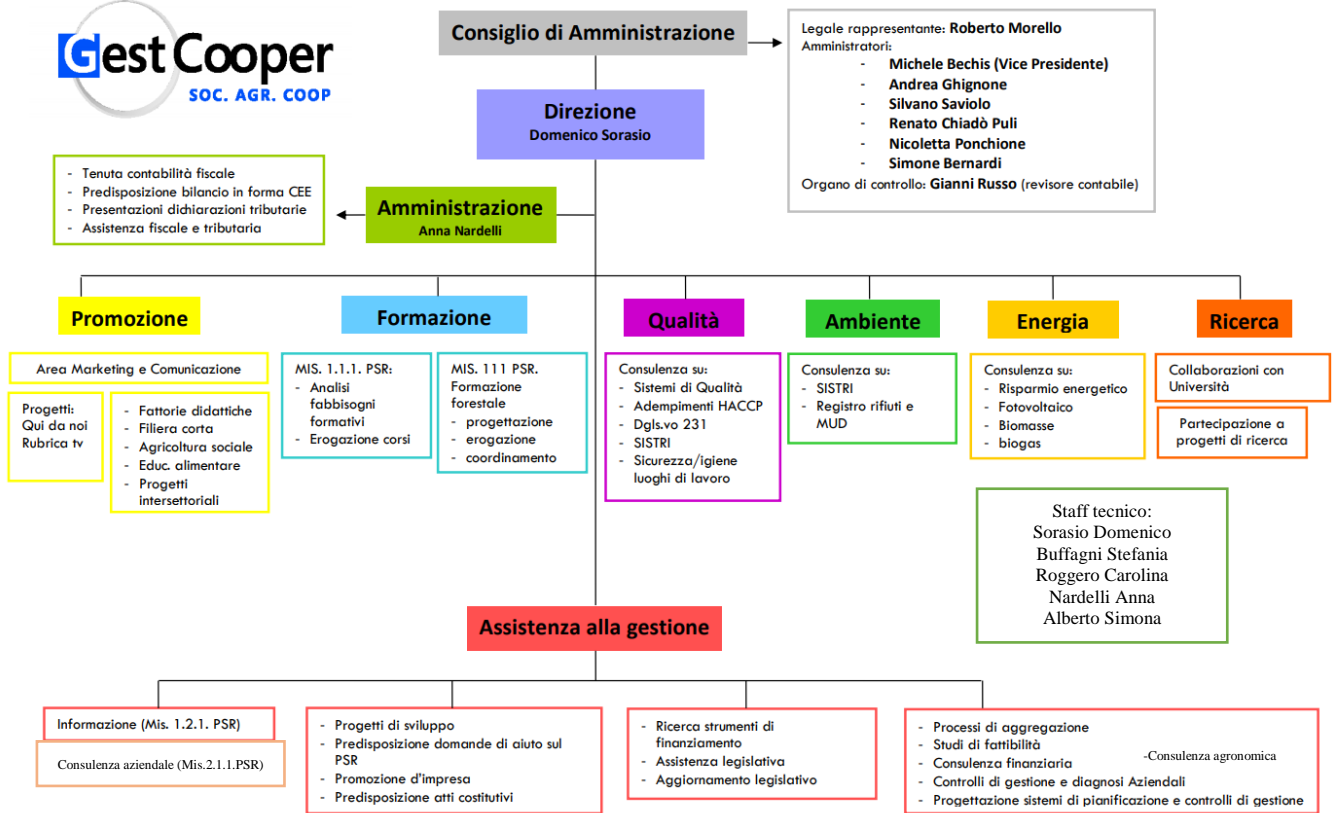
Gest Cooper
SOC. AGR. COOP

Consiglio di Amministrazione

Legale rappresentante: Roberto Morello
Amministratori:
- Michele Bechis (Vice Presidente)
- Andrea Ghignone
- Silvano Saviolo
- Renato Chiadò Puli
- Nicoletta Ponchione
- Simone Bernardi
Organo di controllo: Gianni Russo (revisore contabile)

Direzione
Domenico Sorasio

- Tenuta contabilità fiscale
- Predisposizione bilancio in forma CEE
- Presentazioni dichiarazioni tributarie
- Assistenza fiscale e tributaria

Amministrazione
Anna Nardelli

Promozione

Area Marketing e Comunicazione

Progetti:
Qui da noi
Rubrica tv

- Fattorie didattiche
- Filiera corta
- Agricoltura sociale
- Educ. alimentare
- Progetti intersettoriali

Formazione

MIS. 1.1.1. PSR:
- Analisi fabbisogni formativi
- Erogazione corsi

MIS. 111 PSR. Formazione forestale
- progettazione
- erogazione
- coordinamento

Qualità

Consulenza su:
- Sistemi di Qualità
- Adempimenti HACCP
- Dgls.vo 231
- SISTRI
- Sicurezza/igiene luoghi di lavoro

Ambiente

Consulenza su:
- SISTRI
- Registro rifiuti e MUD

Energia

Consulenza su:
- Risparmio energetico
- Fotovoltaico
- Biomasse
- biogas

Ricerca

Collaborazioni con Università

Partecipazione a progetti di ricerca

Staff tecnico:
Sorasio Domenico
Buffagni Stefania
Roggero Carolina
Nardelli Anna
Alberto Simona

Assistenza alla gestione

Informazione (Mis. 1.2.1. PSR)

Consulenza aziendale (Mis.2.1.1.PSR)

- Progetti di sviluppo
- Predisposizione domande di aiuto sul PSR
- Promozione d'impresa
- Predisposizione atti costitutivi

- Ricerca strumenti di finanziamento
- Assistenza legislativa
- Aggiornamento legislativo

- Processi di aggregazione
- Studi di fattibilità
- Consulenza finanziaria
- Controlli di gestione e diagnosi Aziendali
- Progettazione sistemi di pianificazione e controlli di gestione

-Consulenza agronomica